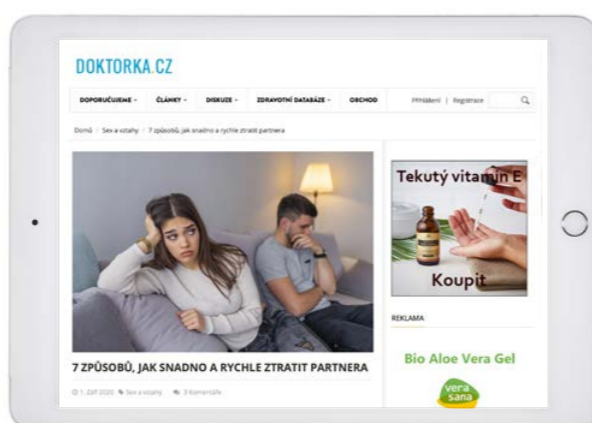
DOKTORKA.CZ

DOPORUČUJEME ˅ ČLÁNKY ˅ DISKUZE ˅ ZDRAVOTNÍ DATABÁZE ˅ OBCHOD Přihlášení | Registrace

Domů / Sex a vztahy / 7 způsobů, jak snadno a rychle ztratit partnera

Tekutý vitamín E

Koupit

REKLAMA

Bio Aloe Vera Gel

vera sana

7 ZPŮSOBŮ, JAK SNADNO A RYCHLE ZTRATIT PARTNERA

1. září 2020 Sex a vztahy 3 Komentáře